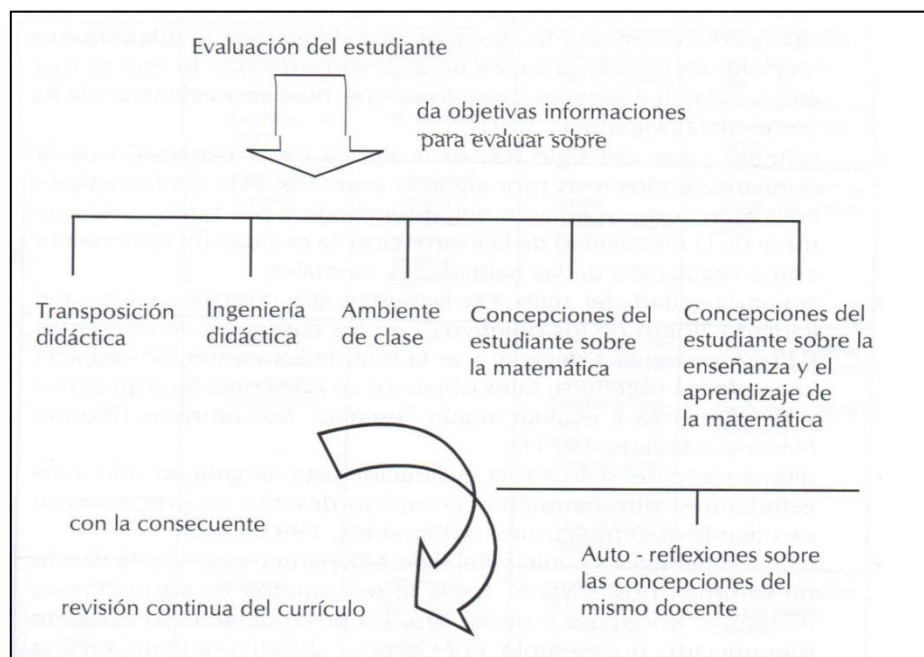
Evaluación del estudiante

da objetivas informaciones para evaluar sobre

Transposición didáctica

Ingeniería didáctica

Ambiente de clase

Concepciones del estudiante sobre la matemática

Concepciones del estudiante sobre la enseñanza y el aprendizaje de la matemática

con la consecuente

Auto - reflexiones sobre las concepciones del mismo docente

revisión continua del currículo